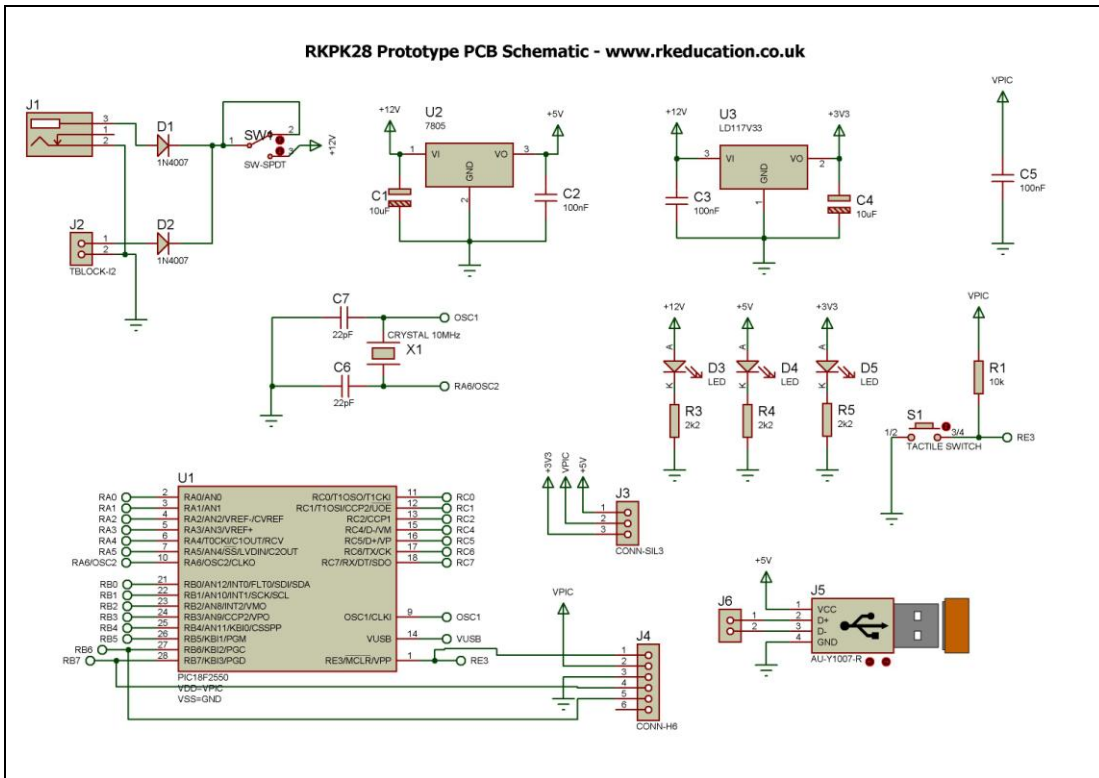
RKPK28 Prototype PCB Schematic - www.rkeducation.co.uk

J1
3
1
2
D1
1N4007
1
SW4
2
3
SW-SPDT
+12V

J2
1
2
TBLOCK-I2
D2
1N4007

+12V
U2
7805
+5V
1
VI
VO
3
GND
2
C1
10uF
C2
100nF

+12V
U3
LD117V33
+3V3
3
VI
VO
2
GND
1
C3
100nF
C4
10uF

VPIC
C5
100nF

C7
22pF
OSC1
CRYSTAL 10MHz
X1
C6
22pF
RA6/OSC2

+12V
A
K
D3
LED
R3
2k2
+5V
A
K
D4
LED
R4
2k2
+3V3
A
K
D5
LED
R5
2k2

VPIC
R1
10k
S1
1/2
3/4
TACTILE SWITCH
RE3

+3V3
VPIC
+5V
1
2
3
J3
CONN-SIL3

U1
RA0 2 RA0/AN0
RA1 3 RA1/AN1
RA2 4 RA2/AN2/VREF-/CVREF
RA3 5 RA3/AN3/VREF+
RA4 6 RA4/T0CKI/C1OUT/RCV
RA5 7 RA5/AN4/SS/LVDIN/C2OUT
RA6/OSC2 10 RA6/OSC2/CLKO
RB0 21 RB0/AN12/INT0/FLT0/SDI/SDA
RB1 22 RB1/AN10/INT1/SCK/SCL
RB2 23 RB2/AN8/INT2/VMO
RB3 24 RB3/AN9/CCP2/VPO
RB4 25 RB4/AN11/KBI0/CSSPP
RB5 26 RB5/KBI1/PGM
RB6 27 RB6/KBI2/PGC
RB7 28 RB7/KBI3/PGD
RC0/T1OSO/T1CKI 11 RC0
RC1/T1OSI/CCP2/UOE 12 RC1
RC2/CCP1 13 RC2
RC4/D-/VM 15 RC4
RC5/D+/VP 16 RC5
RC6/TX/CK 17 RC6
RC7/RX/DT/SDO 18 RC7
OSC1/CLKI 9 OSC1
VUSB 14 VUSB
RE3/MCLR/VPP 1 RE3
PIC18F2550
VDD=VPIC
VSS=GND

VPIC
J4
1
2
3
4
5
6
CONN-H6

+5V
J6
1
2
J5
1 VCC
2 D+
3 D-
4 GND
AU-Y1007-R